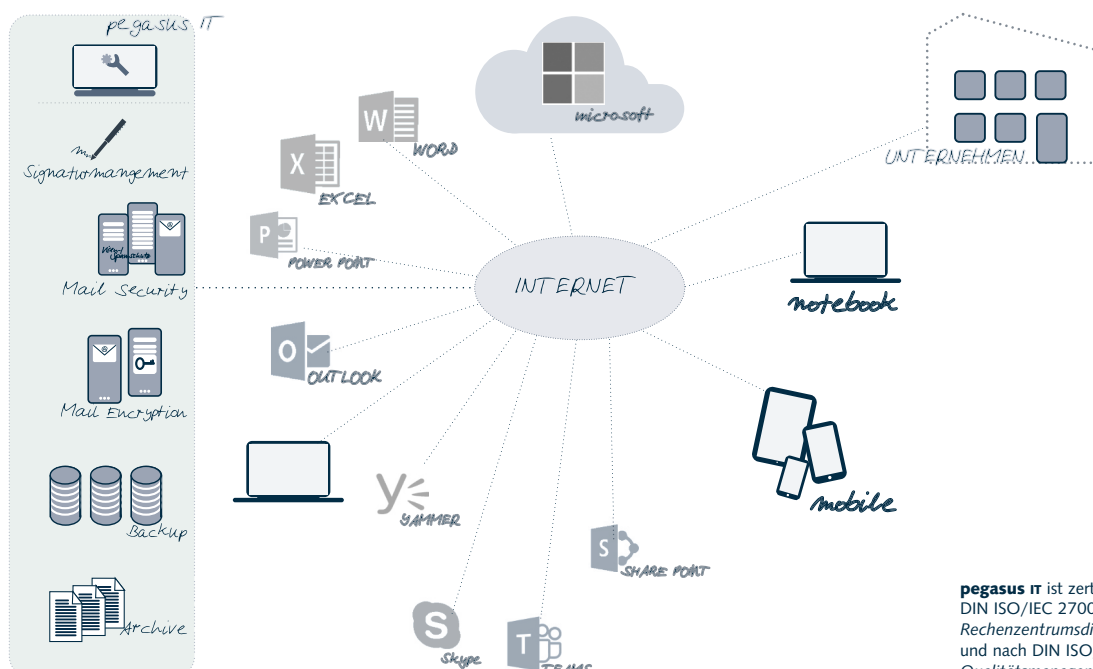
pegasus IT

Signaturmangement

Virus Spamschutz

Mail Security

Mail Encryption

Backup

Archive

microsoft

W WORD

X EXCEL

P POWER POINT

O OUTLOOK

YAMMER

S Skype

T TEAMS

S SHARE POINT

INTERNET

UNTERNEHMEN

notebook

mobile

**pegasus IT** ist zert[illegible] DIN ISO/IEC 2700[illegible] *Rechenzentrumsdi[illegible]* und nach DIN ISO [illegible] *Qualitätsmanagem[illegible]*